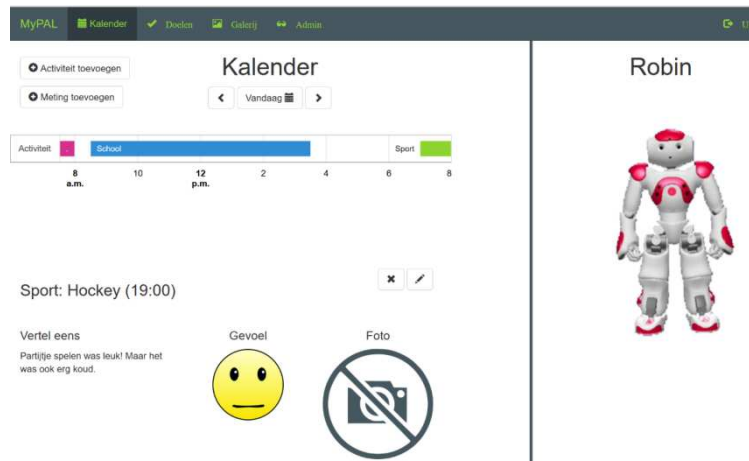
MyPAL Kalender Doelen Galerij Admin

Activiteit toevoegen

Meting toevoegen

Kalender

Vandaag

Robin

Activiteit

School

Sport

8 a.m.

10

12 p.m.

2

4

6

8

Sport: Hockey (19:00)

Vertel eens

Partijtje spelen was leuk! Maar het was ook erg koud.

Gevoel

Foto